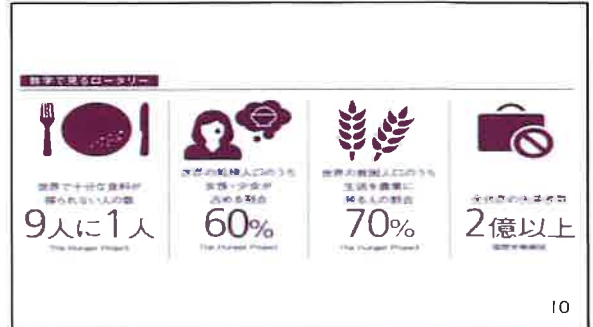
数字で見るロータリー

世界で十分な食料が得られない人の数
9人に1人
The Hunger Project

世界の飢餓人口のうち女性・少女が占める割合
60%
The Hunger Project

世界の貧困人口のうち生活を農業に頼る人の割合
70%
The Hunger Project

全世界の失業者数
2億以上
国際労働機関

10